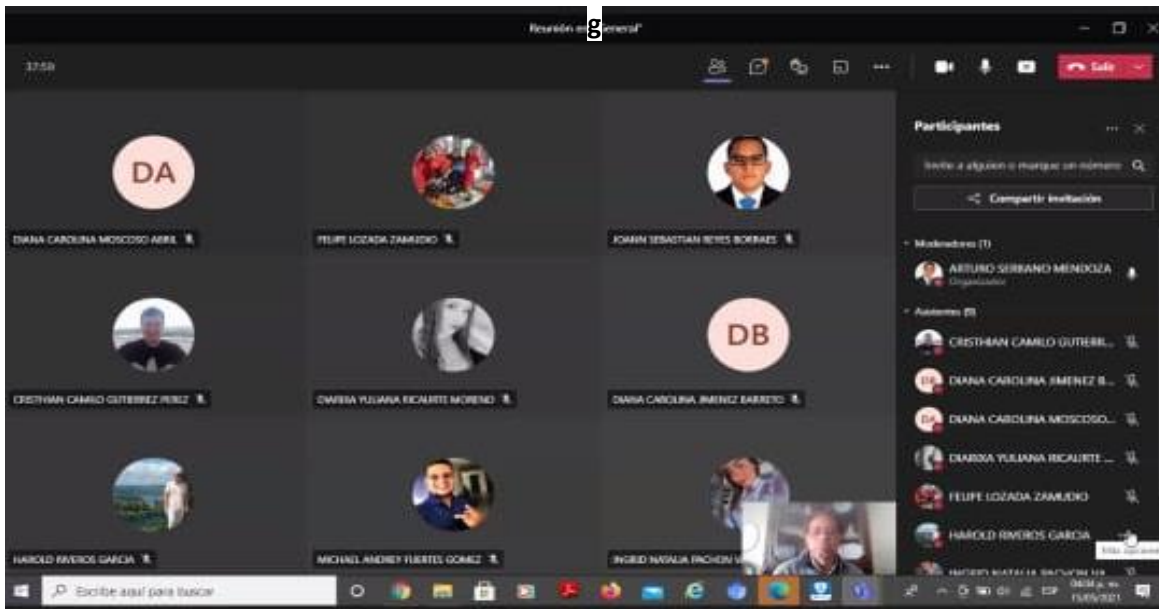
Reunión en General

37:59

Salir

DA

DIANA CAROLINA MOSCOSO ABRIL

FELIPE LOZADA ZAMUDIO

JOANN SEBASTIAN REYES BORRAES

CRISTHIAN CAMILO GUTIERREZ PEREZ

DIARIXA YULIANA RICAURTE MORENO

DB

DIANA CAROLINA JIMENEZ BARRETO

HAROLD RIVEROS GARCIA

MICHAEL ANDREY FUERTES GOMEZ

INGRID NATALIA PACHON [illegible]

Participantes

Invite a alguien o marque un número

Compartir invitación

Moderadores (1)

ARTURO SERRANO MENDOZA
Organizador

Asistentes (8)

CRISTHIAN CAMILO GUTIERR...

DIANA CAROLINA JIMENEZ B...

DIANA CAROLINA MOSCOSO...

DIARIXA YULIANA RICAURTE ...

FELIPE LOZADA ZAMUDIO

HAROLD RIVEROS GARCIA

INGRID NATALIA PACHON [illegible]

Más opciones

Escribe aquí para buscar

04:34 p. m.
15/05/2021